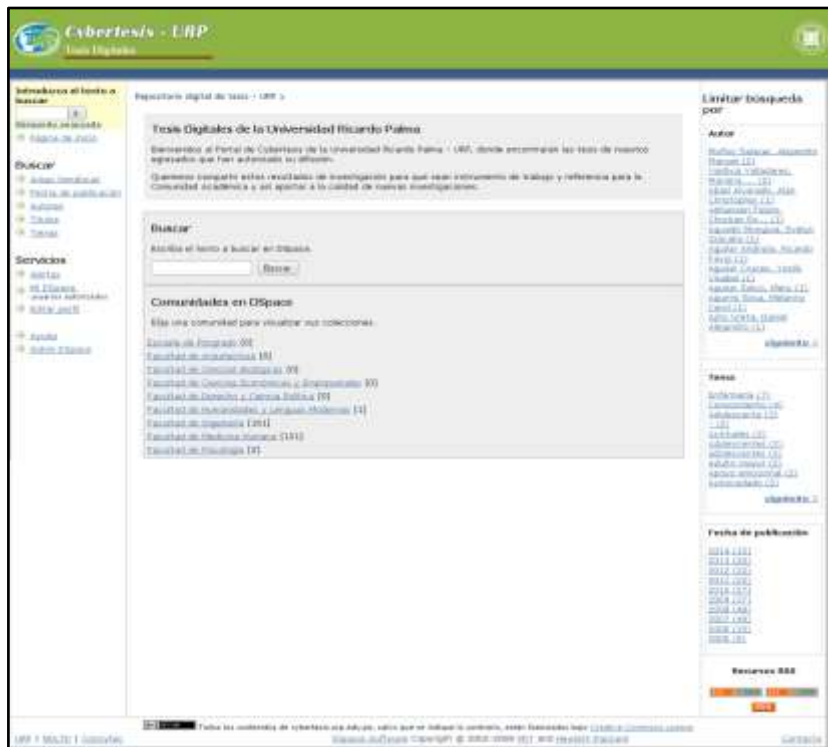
Cybertesis - URP
Tesis Digitales

Introduzca el texto a buscar
Búsqueda avanzada
Página de inicio

Buscar
Áreas temáticas
Fecha de publicación
Autores
Títulos
Temas

Servicios
Alertas
Mi DSpace
Editar perfil

Ayuda
Sobre DSpace

Repositorio digital de tesis - URP >

Tesis Digitales de la Universidad Ricardo Palma

Bienvenidos al Portal de Cybertesis de la Universidad Ricardo Palma - URP, donde encontrarán las tesis de nuestros egresados que han autorizado su difusión.

Queremos compartir estos resultados de investigación para que sean instrumento de trabajo y referencia para la Comunidad Académica y así aportar a la calidad de nuevas investigaciones.

Buscar
Escriba el texto a buscar en DSpace.
Buscar

Comunidades en DSpace
Elija una comunidad para visualizar sus colecciones.
Escuela de Posgrado [0]
Facultad de Arquitectura [5]
Facultad de Ciencias Biológicas [0]
Facultad de Ciencias Económicas y Empresariales [0]
Facultad de Derecho y Ciencia Política [0]
Facultad de Humanidades y Lenguas Modernas [4]
Facultad de Ingeniería [391]
Facultad de Medicina Humana [191]
Facultad de Psicología [8]

Limitar búsqueda por

Autor
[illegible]
siguiente >

Tema
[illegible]
siguiente >

Fecha de publicación
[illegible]

Recursos RSS

Todos los contenidos de cybertesis.urp.edu.pe, salvo que se indique lo contrario, están licenciados bajo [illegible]
DSpace Software Copyright © 2002-2009 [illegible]

URP | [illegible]
Contacto